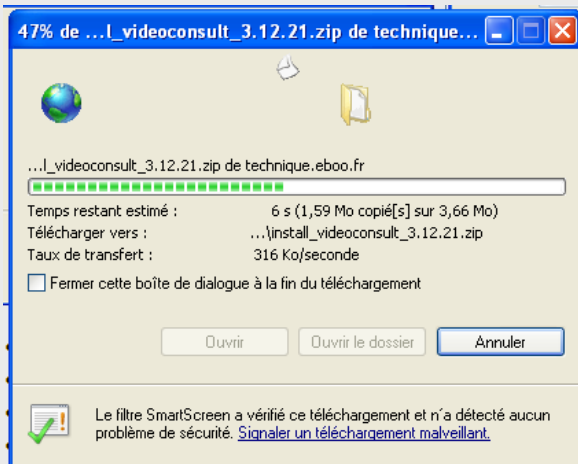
47% de ...l_videoconsult_3.12.21.zip de technique...

...l_videoconsult_3.12.21.zip de technique.eboo.fr

Temps restant estimé : 6 s (1,59 Mo copié[s] sur 3,66 Mo)
Télécharger vers : ...\install_videoconsult_3.12.21.zip
Taux de transfert : 316 Ko/seconde

Fermer cette boîte de dialogue à la fin du téléchargement

Ouvrir
Ouvrir le dossier
Annuler

Le filtre SmartScreen a vérifié ce téléchargement et n'a détecté aucun problème de sécurité. Signaler un téléchargement malveillant.